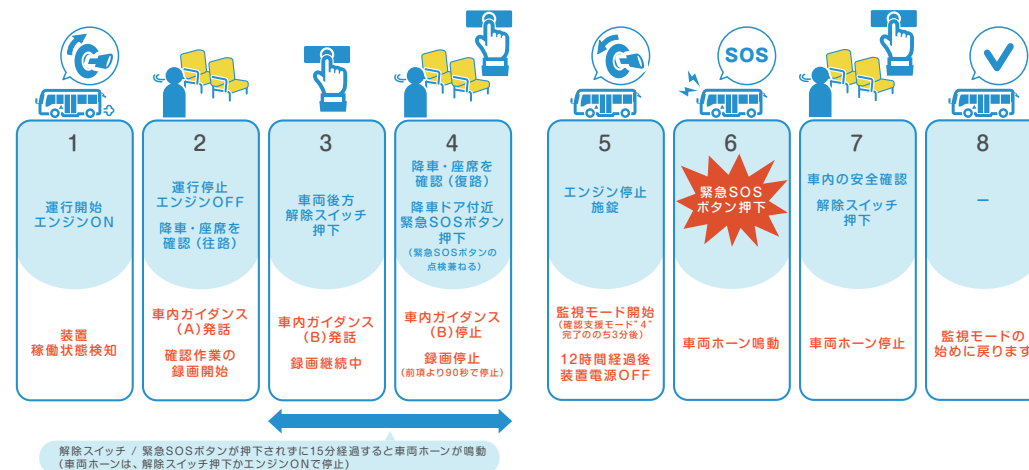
SOS

1
運行開始
エンジンON
装置
稼働状態検知

2
運行停止
エンジンOFF
降車・座席を
確認（往路）
車内ガイダンス
（A）発話
確認作業の
録画開始

3
車両後方
解除スイッチ
押下
車内ガイダンス
（B）発話
録画継続中

4
降車・座席を
確認（復路）
降車ドア付近
緊急SOSボタン
押下
（緊急SOSボタンの
点検兼ねる）
車内ガイダンス
（B）停止
録画停止
（前項より90秒で停止）

5
エンジン停止
施錠
監視モード開始
（確認支援モード" 4"
完了ののち3分後）
12時間経過後
装置電源OFF

6
緊急SOS
ボタン押下
車両ホーン鳴動

7
車内の安全確認
解除スイッチ
押下
車両ホーン停止

8
ー
監視モードの
始めに戻ります

解除スイッチ / 緊急SOSボタンが押下されずに15分経過すると車両ホーンが鳴動
（車両ホーンは、解除スイッチ押下かエンジンONで停止）